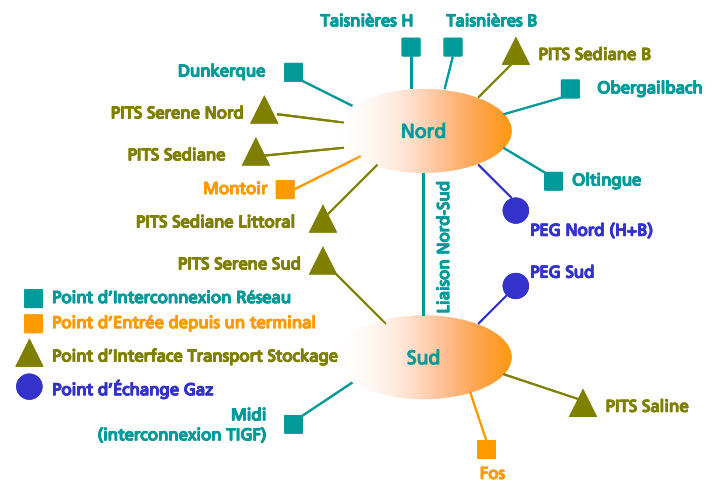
Taisnières H
Taisnières B
PITS Sediane B
Dunkerque
Obergailbach
PITS Serene Nord
Nord
PITS Sediane
Montoir
Oltingue
PITS Sediane Littoral
Liaison Nord-Sud
PEG Nord (H+B)
PITS Serene Sud
PEG Sud
Point d'Interconnexion Réseau
Point d'Entrée depuis un terminal
Point d'Interface Transport Stockage
Sud
Point d'Échange Gaz
PITS Saline
Midi
(interconnexion TIGF)
Fos